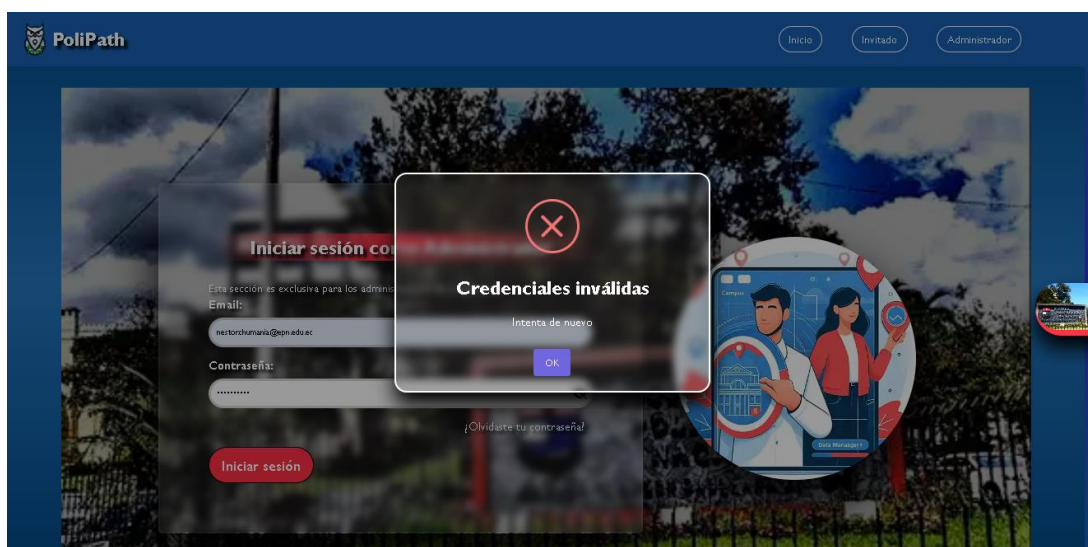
PoliPath

Inicio Invitado Administrador

Iniciar sesión co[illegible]

Esta sección es exclusiva para los adminis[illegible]

Email:

nestorchumania@epn.edu.ec

Contraseña:

..........

¿Olvidaste tu contraseña?

Iniciar sesión

Credenciales inválidas

Intenta de nuevo

OK

Campus

Data Manager